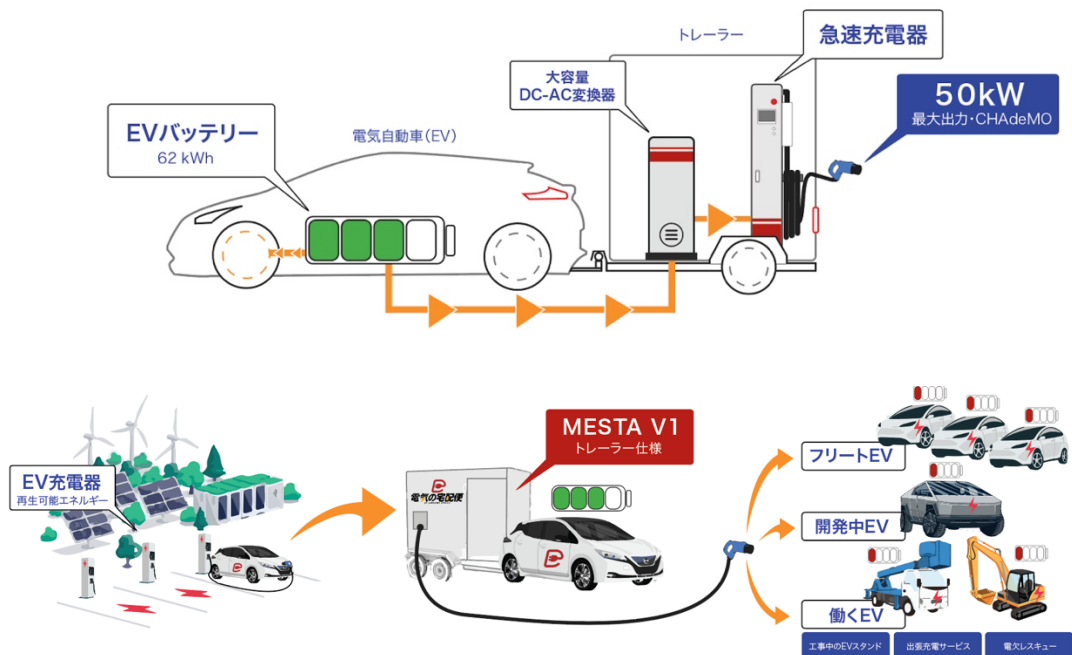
トレーラー

急速充電器

大容量
DC-AC変換器

50kW
最大出力・CHAdeMO

EVバッテリー
62 kWh

電気自動車(EV)

MESTA V1
トレーラー仕様

EV充電器
再生可能エネルギー

電気の宅配便

フリートEV

開発中EV

働くEV

工事中のEVスタンド

出張充電サービス

電欠レスキュー